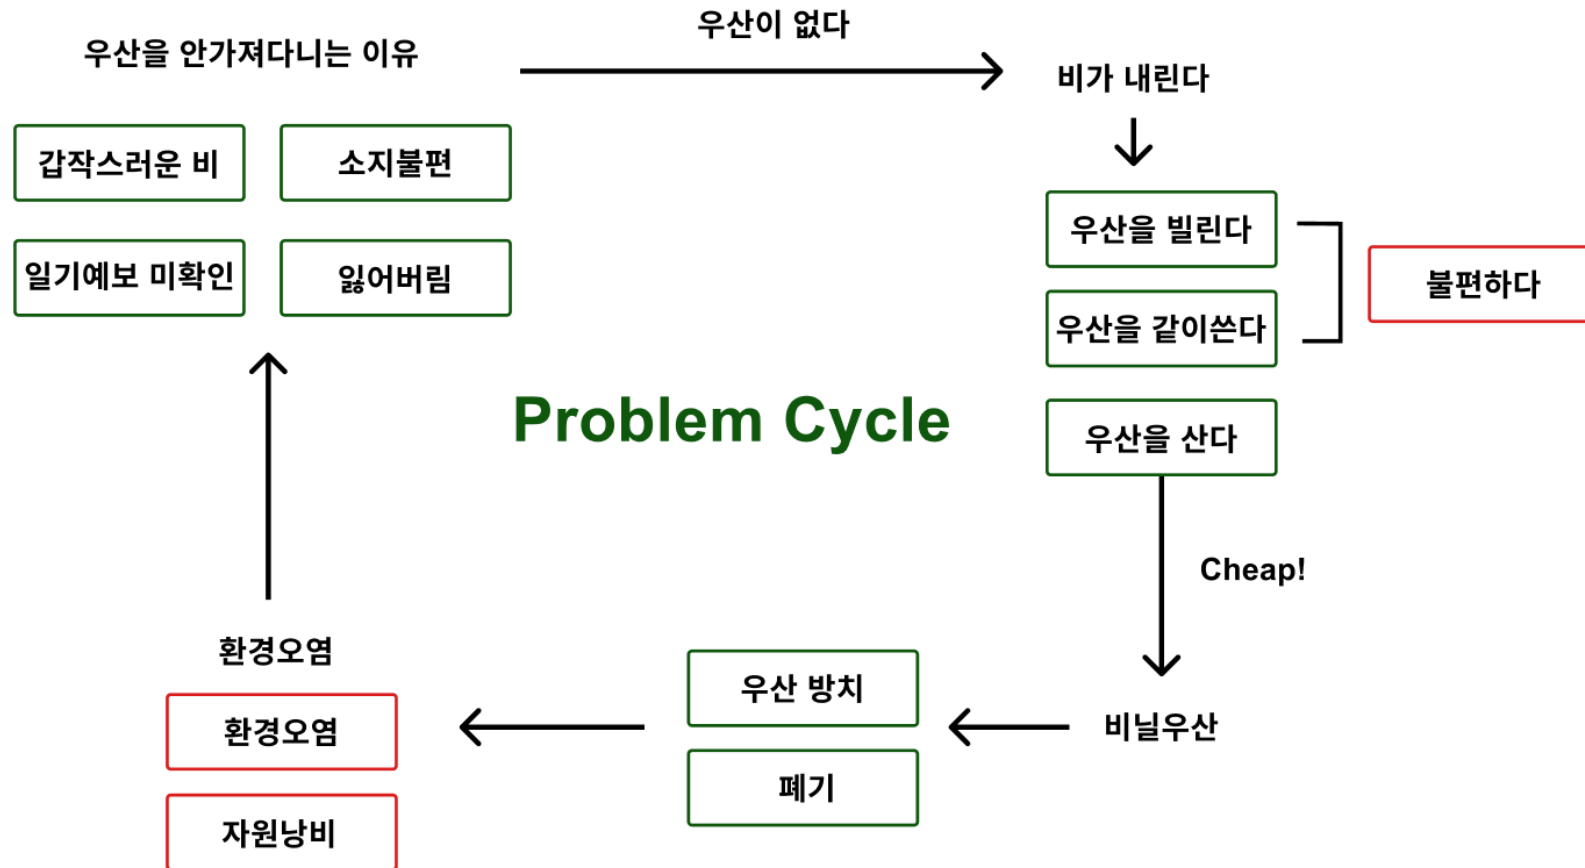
우산을 안가져다니는 이유

우산이 없다

비가 내린다

갑작스러운 비

소지불편

일기예보 미확인

잃어버림

우산을 빌린다

우산을 같이쓴다

불편하다

Problem Cycle

우산을 산다

Cheap!

환경오염

환경오염

자원낭비

우산 방치

폐기

비닐우산